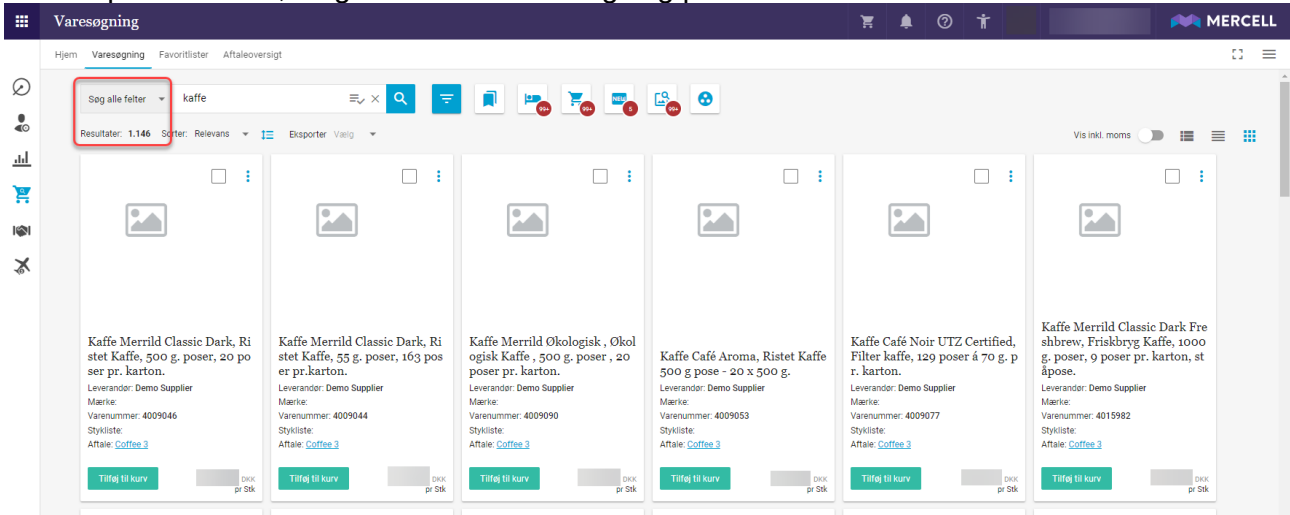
Varesøgning

MERCELL

Hjem Varesøgning Favoritlister Aftaleoversigt

Søg alle felter

kaffe

99+ 99+ 5 99+

Resultater: 1.146 Sorter: Relevans Eksporter Vælg

Vis inkl. moms

Kaffe Merrild Classic Dark, Ristet Kaffe, 500 g. poser, 20 poser pr. karton.
Leverandør: Demo Supplier
Mærke:
Varenummer: 4009046
Stykliste:
Aftale: Coffee 3
Tilføj til kurv
DKK pr Stk

Kaffe Merrild Classic Dark, Ristet Kaffe, 55 g. poser, 163 poser pr.karton.
Leverandør: Demo Supplier
Mærke:
Varenummer: 4009044
Stykliste:
Aftale: Coffee 3
Tilføj til kurv
DKK pr Stk

Kaffe Merrild Økologisk , Økologisk Kaffe , 500 g. poser , 20 poser pr. karton.
Leverandør: Demo Supplier
Mærke:
Varenummer: 4009090
Stykliste:
Aftale: Coffee 3
Tilføj til kurv
DKK pr Stk

Kaffe Café Aroma, Ristet Kaffe 500 g pose - 20 x 500 g.
Leverandør: Demo Supplier
Mærke:
Varenummer: 4009053
Stykliste:
Aftale: Coffee 3
Tilføj til kurv
DKK pr Stk

Kaffe Café Noir UTZ Certified, Filter kaffe, 129 poser á 70 g. pr. karton.
Leverandør: Demo Supplier
Mærke:
Varenummer: 4009077
Stykliste:
Aftale: Coffee 3
Tilføj til kurv
DKK pr Stk

Kaffe Merrild Classic Dark Freshbrew, Friskbryg Kaffe, 1000 g. poser, 9 poser pr. karton, ståpose.
Leverandør: Demo Supplier
Mærke:
Varenummer: 4015982
Stykliste:
Aftale: Coffee 3
Tilføj til kurv
DKK pr Stk